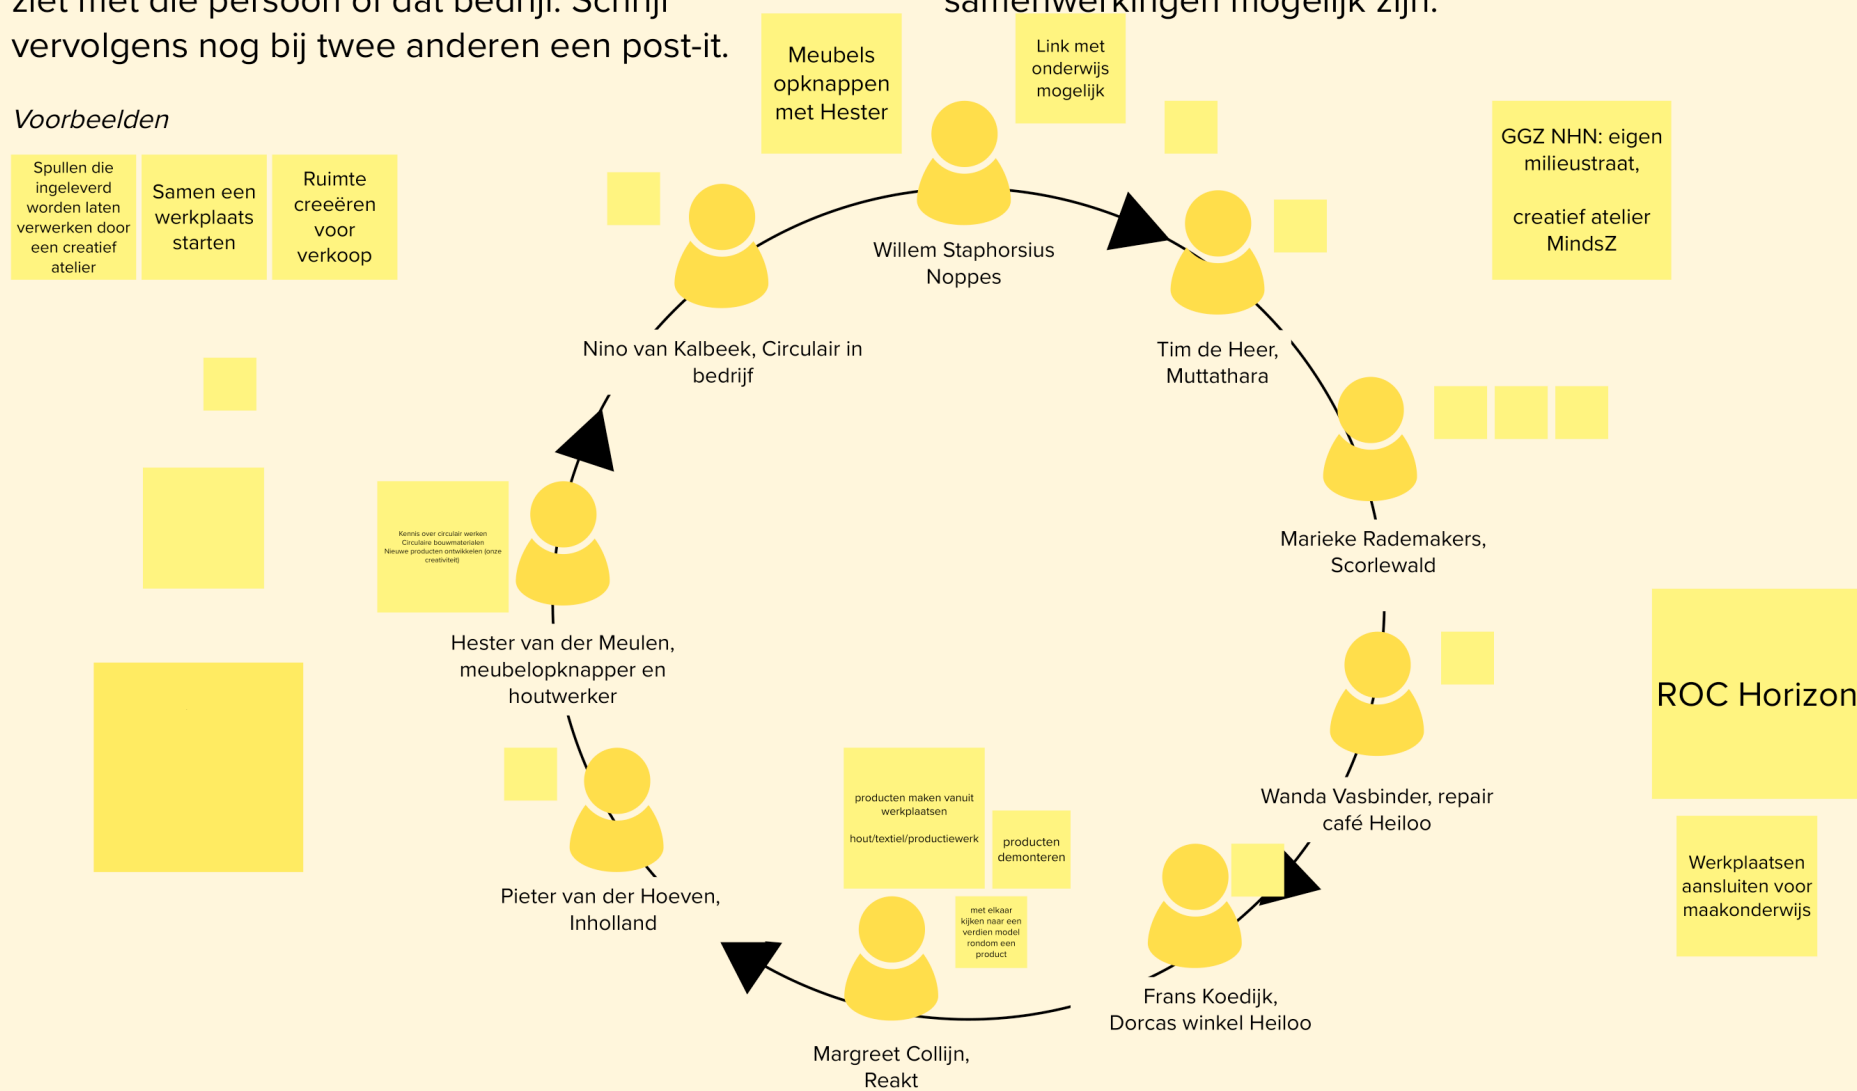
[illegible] met die persoon of dat bedrijf. Schrijf vervolgens nog bij twee anderen een post-it.

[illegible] samenwerkingen mogelijk zijn.

Voorbeelden

Spullen die ingeleverd worden laten verwerken door een creatief atelier

Samen een werkplaats starten

Ruimte creeëren voor verkoop

Meubels opknappen met Hester

Link met onderwijs mogelijk

Willem Staphorsius Noppes

GGZ NHN: eigen milieustraat,

creatief atelier MindsZ

Nino van Kalbeek, Circulair in bedrijf

Tim de Heer, Muttathara

Marieke Rademakers, Scorlewald

Kennis over circulair werken
Circulaire bouwmaterialen
Nieuwe producten ontwikkelen (onze creativiteit)

Hester van der Meulen, meubelopknapper en houtwerker

ROC Horizon

Wanda Vasbinder, repair café Heiloo

Werkplaatsen aansluiten voor maakonderwijs

producten maken vanuit werkplaatsen

hout/textiel/productiewerk

producten demonteren

met elkaar kijken naar een verdien model rondom een product

Pieter van der Hoeven, Inholland

Frans Koedijk, Dorcas winkel Heiloo

Margreet Collijn, Reakt